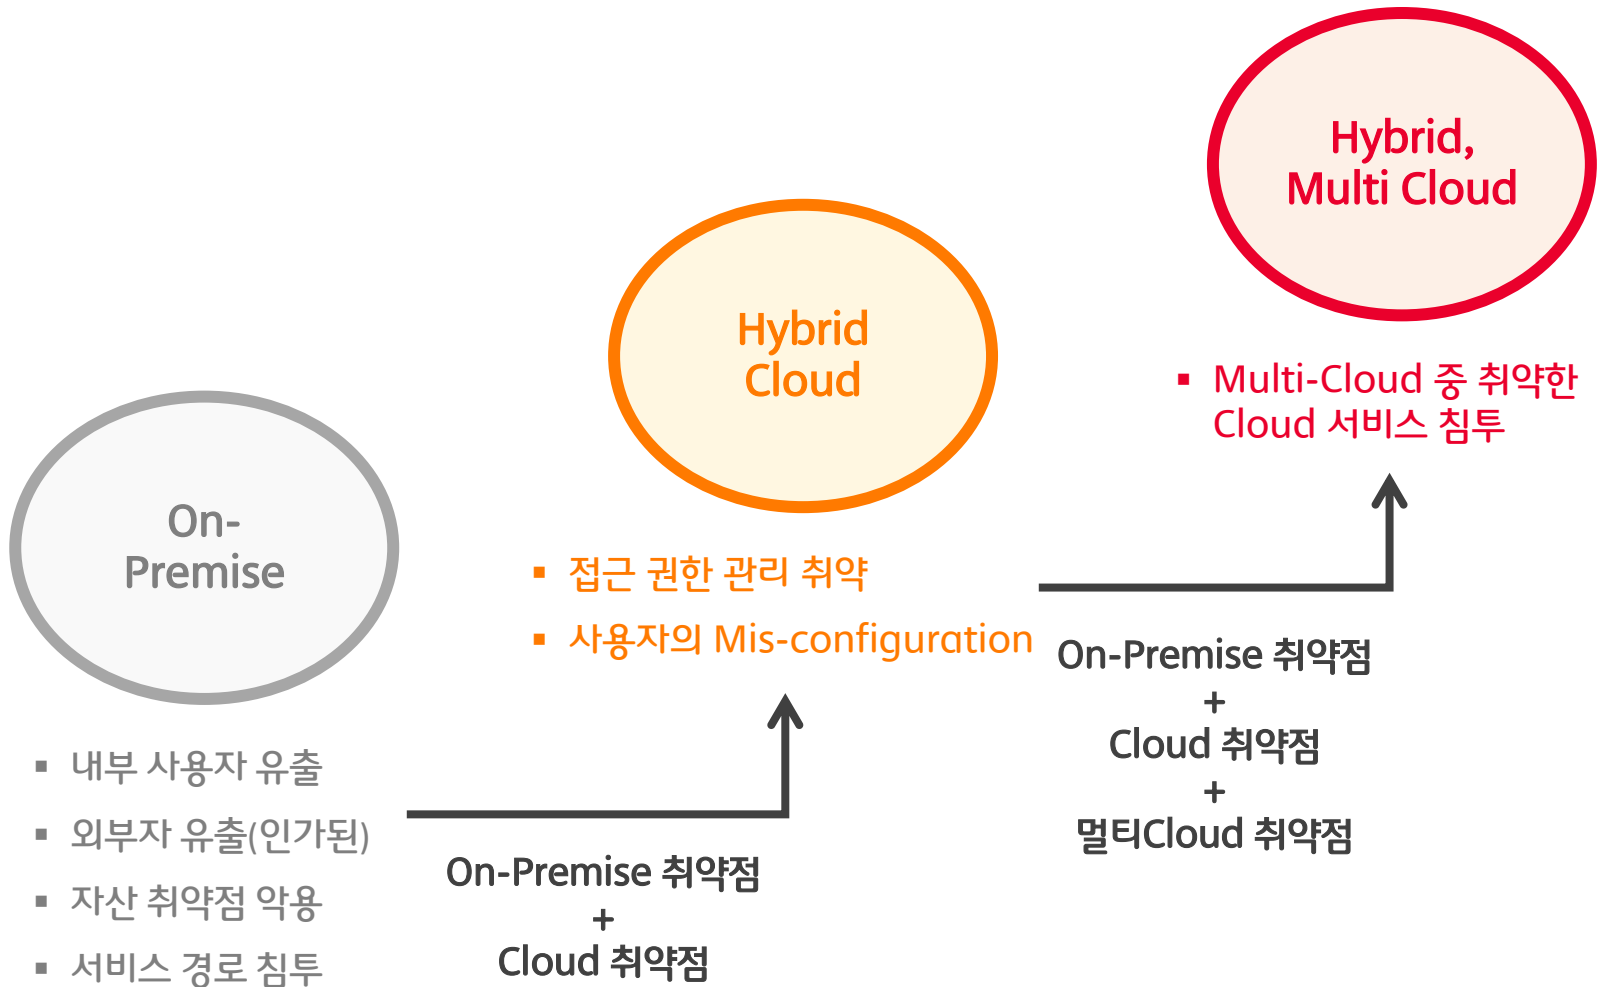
Hybrid, Multi Cloud

Hybrid Cloud

On-Premise

▪ Multi-Cloud 중 취약한 Cloud 서비스 침투

▪ 접근 권한 관리 취약
▪ 사용자의 Mis-configuration

On-Premise 취약점
+
Cloud 취약점
+
멀티Cloud 취약점

▪ 내부 사용자 유출
▪ 외부자 유출(인가된)
▪ 자산 취약점 악용
▪ 서비스 경로 침투

On-Premise 취약점
+
Cloud 취약점